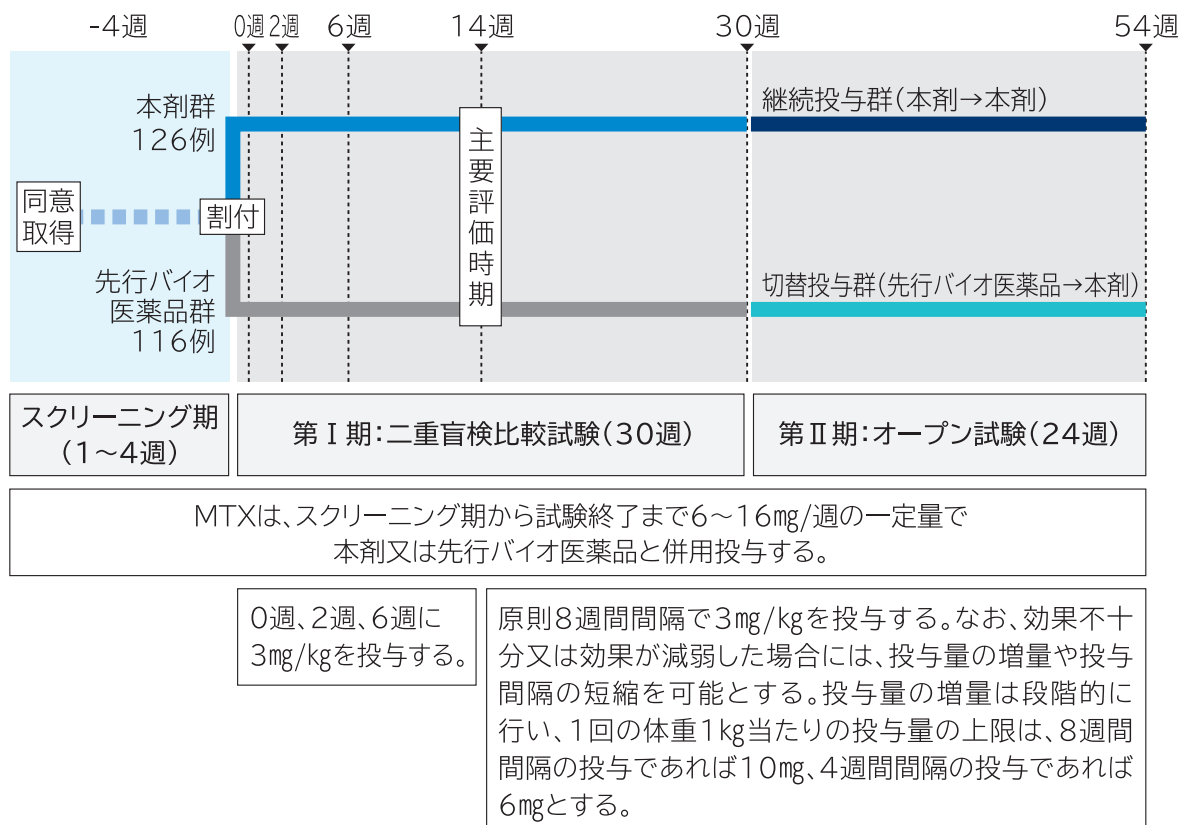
-4週 0週 2週 6週 14週 30週 54週

本剤群
126例

同意
取得

割付

先行バイオ
医薬品群
116例

主要評価時期

継続投与群（本剤→本剤）

切替投与群（先行バイオ医薬品→本剤）

スクリーニング期
（1～4週）

第Ⅰ期：二重盲検比較試験（30週）

第Ⅱ期：オープン試験（24週）

MTXは、スクリーニング期から試験終了まで6～16mg/週の一定量で本剤又は先行バイオ医薬品と併用投与する。

0週、2週、6週に3mg/kgを投与する。

原則8週間間隔で3mg/kgを投与する。なお、効果不十分又は効果が減弱した場合には、投与量の増量や投与間隔の短縮を可能とする。投与量の増量は段階的に行い、1回の体重1kg当たりの投与量の上限は、8週間間隔の投与であれば10mg、4週間間隔の投与であれば6mgとする。